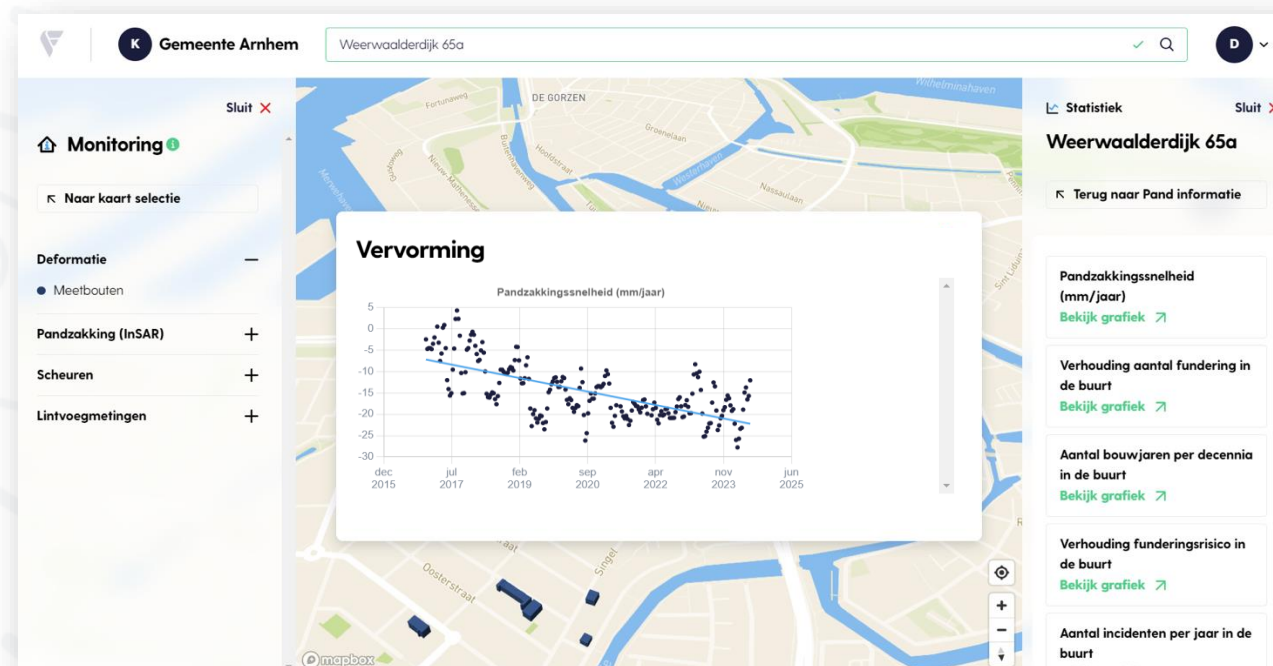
K Gemeente Arnhem

Weerwaalderdijk 65a

D

Sluit ✕

Monitoring

Naar kaart selectie

Deformatie —

Meetbouten

Pandzakking (InSAR) +

Scheuren +

Lintvoegmetingen +

DE GORZEN

Fortunaweg

Groenelaan

Nassaulaan

Wilhelminahaven

Vervorming

Pandzakkingssnelheid (mm/jaar)

5
0
-5
-10
-15
-20
-25
-30

dec 2015
jul 2017
feb 2019
sep 2020
apr 2022
nov 2023
jun 2025

Oosterstraat

Singel

mapbox

Statistiek

Sluit ✕

Weerwaalderdijk 65a

Terug naar Pand informatie

Pandzakkingssnelheid (mm/jaar)
Bekijk grafiek

Verhouding aantal fundering in de buurt
Bekijk grafiek

Aantal bouwjaren per decennia in de buurt
Bekijk grafiek

Verhouding funderingsrisico in de buurt
Bekijk grafiek

Aantal incidenten per jaar in de buurt